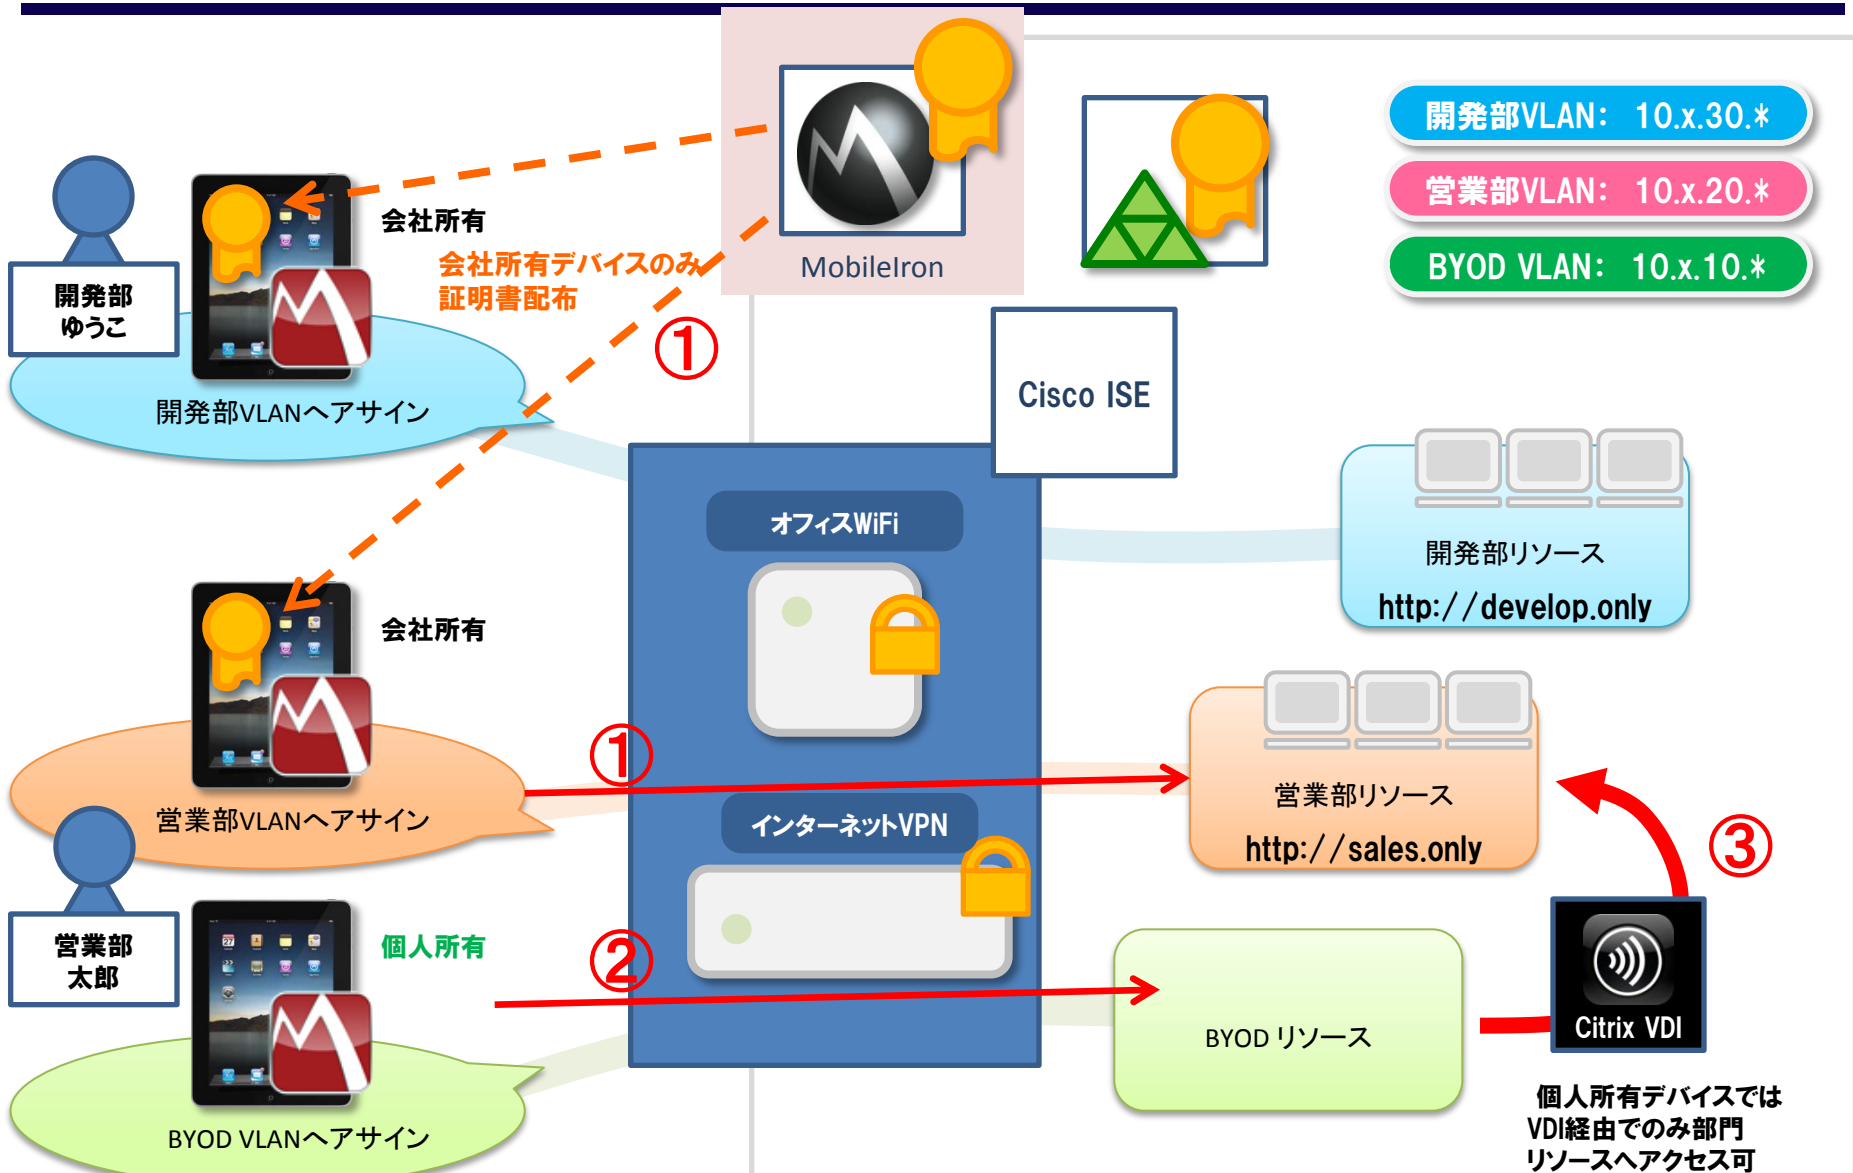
MobileIron

開発部VLAN: 10.x.30.*

営業部VLAN: 10.x.20.*

BYOD VLAN: 10.x.10.*

会社所有

会社所有デバイスのみ
証明書配布

開発部
ゆうこ

①

開発部VLANへアサイン

Cisco ISE

オフィスWiFi

開発部リソース
http://develop.only

会社所有

①

営業部リソース
http://sales.only

営業部VLANへアサイン

インターネットVPN

③

営業部
太郎

個人所有

②

BYOD リソース

Citrix VDI

BYOD VLANへアサイン

個人所有デバイスでは
VDI経由でのみ部門
リソースへアクセス可